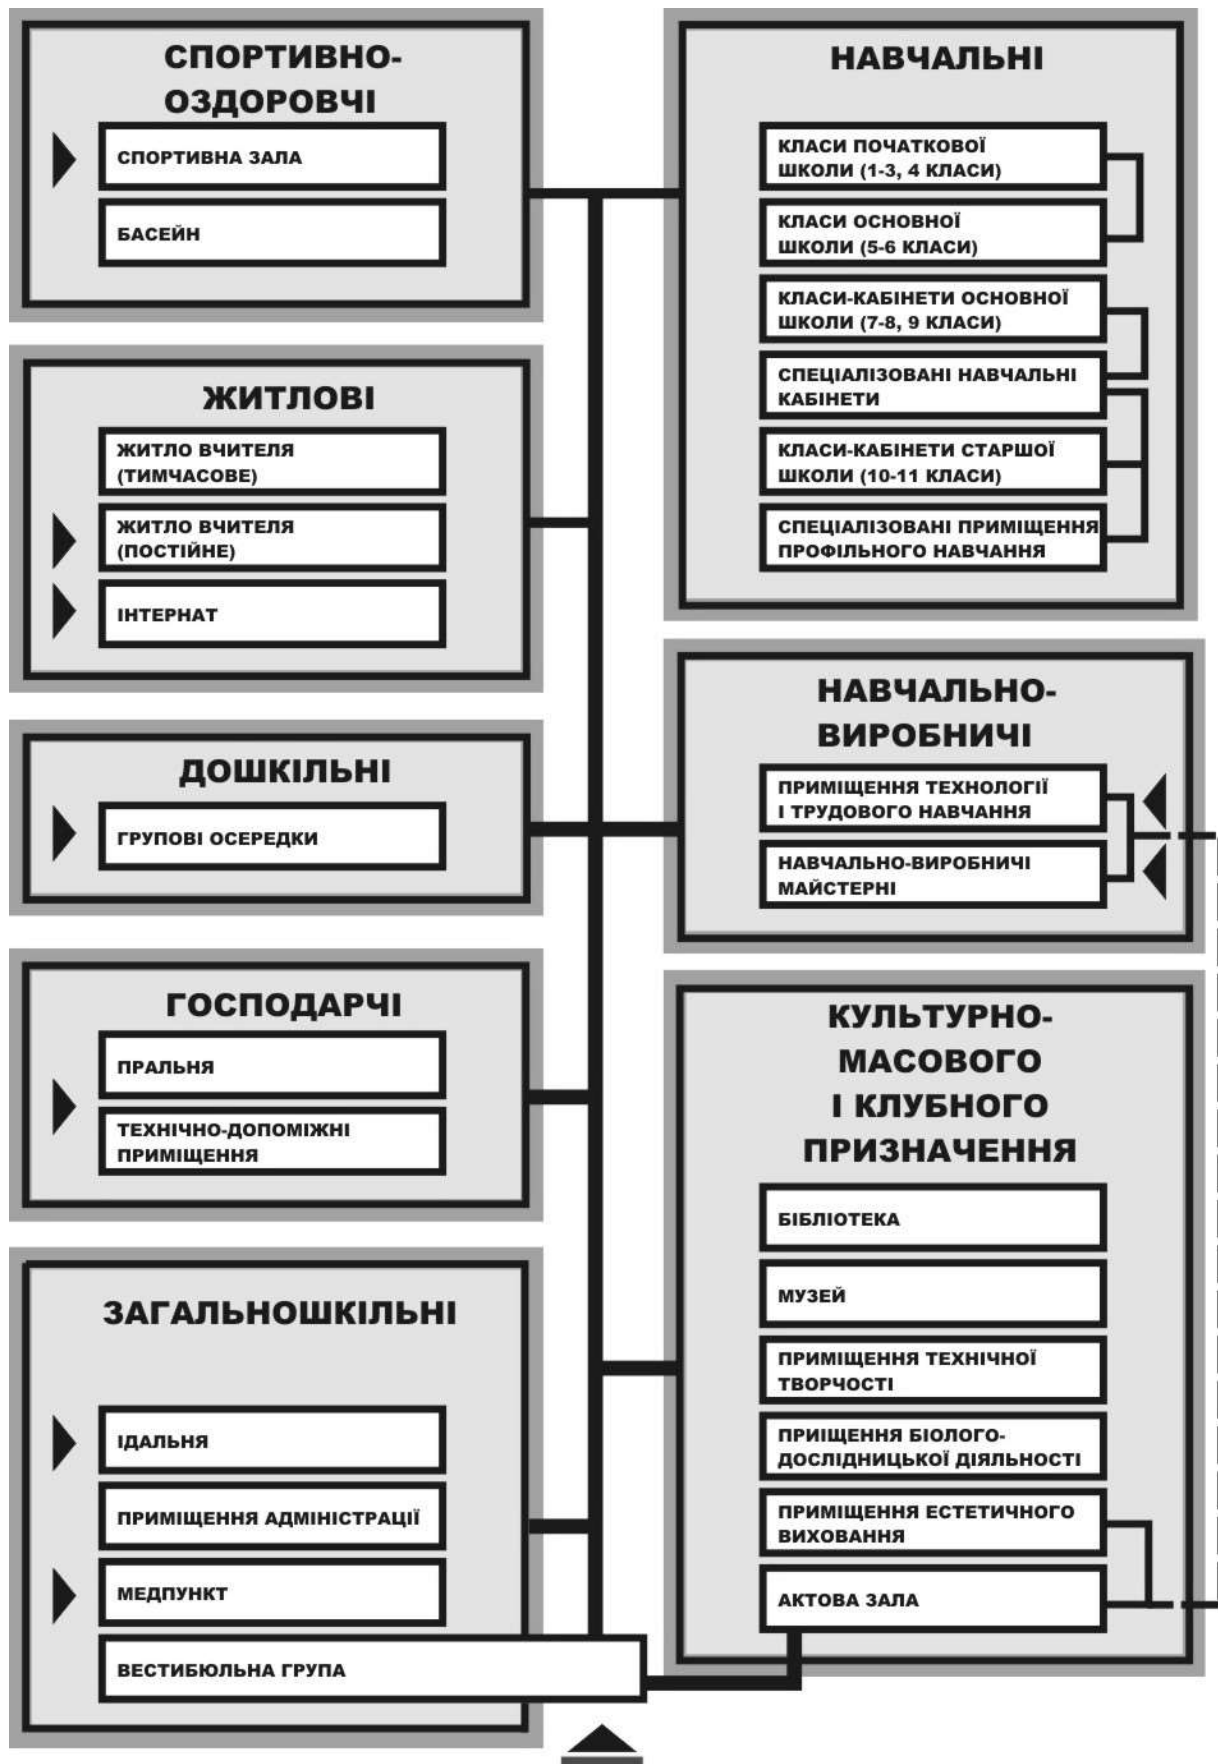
СПОРТИВНО-ОЗДОРОВЧІ

СПОРТИВНА ЗАЛА

БАСЕЙН

ЖИТЛОВІ

ЖИТЛО ВЧИТЕЛЯ (ТИМЧАСОВЕ)

ЖИТЛО ВЧИТЕЛЯ (ПОСТІЙНЕ)

ІНТЕРНАТ

ДОШКІЛЬНІ

ГРУПОВІ ОСЕРЕДКИ

ГОСПОДАРЧІ

ПРАЛЬНЯ

ТЕХНІЧНО-ДОПОМІЖНІ ПРИМІЩЕННЯ

ЗАГАЛЬНОШКІЛЬНІ

ІДАЛЬНЯ

ПРИМІЩЕННЯ АДМІНІСТРАЦІЇ

МЕДПУНКТ

ВЕСТИБЮЛЬНА ГРУПА

НАВЧАЛЬНІ

КЛАСИ ПОЧАТКОВОЇ ШКОЛИ (1-3, 4 КЛАСИ)

КЛАСИ ОСНОВНОЇ ШКОЛИ (5-6 КЛАСИ)

КЛАСИ-КАБІНЕТИ ОСНОВНОЇ ШКОЛИ (7-8, 9 КЛАСИ)

СПЕЦІАЛІЗОВАНІ НАВЧАЛЬНІ КАБІНЕТИ

КЛАСИ-КАБІНЕТИ СТАРШОЇ ШКОЛИ (10-11 КЛАСИ)

СПЕЦІАЛІЗОВАНІ ПРИМІЩЕННЯ ПРОФІЛЬНОГО НАВЧАННЯ

НАВЧАЛЬНО-ВИРОБНИЧІ

ПРИМІЩЕННЯ ТЕХНОЛОГІЇ І ТРУДОВОГО НАВЧАННЯ

НАВЧАЛЬНО-ВИРОБНИЧІ МАЙСТЕРНІ

КУЛЬТУРНО-МАСОВОГО І КЛУБНОГО ПРИЗНАЧЕННЯ

БІБЛІОТЕКА

МУЗЕЙ

ПРИМІЩЕННЯ ТЕХНІЧНОЇ ТВОРЧОСТІ

ПРИЩЕННЯ БІОЛОГО-ДОСЛІДНИЦЬКОЇ ДІЯЛЬНОСТІ

ПРИМІЩЕННЯ ЕСТЕТИЧНОГО ВИХОВАННЯ

АКТОВА ЗАЛА